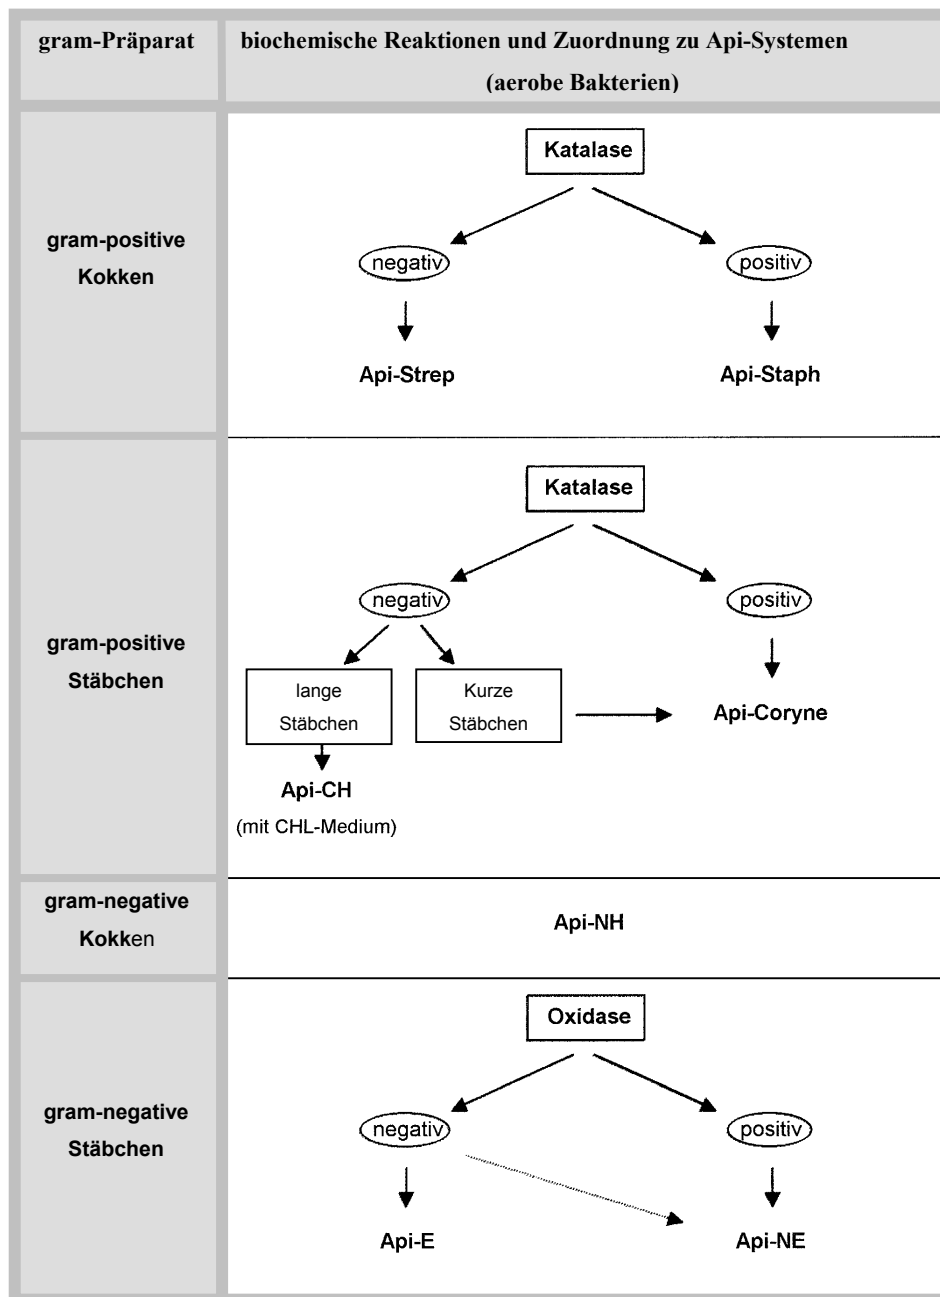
| gram-Präparat | biochemische Reaktionen und Zuordnung zu Api-Systemen (aerobe Bakterien) |
|---|---|
| gram-positive Kokken | Katalase<br>negativ → Api-Strep<br>positiv → Api-Staph |
| gram-positive Stäbchen | Katalase<br>negativ: lange Stäbchen → Api-CH (mit CHL-Medium); Kurze Stäbchen → Api-Coryne<br>positiv → Api-Coryne |
| gram-negative Kokken | Api-NH |
| gram-negative Stäbchen | Oxidase<br>negativ → Api-E; → Api-NE<br>positiv → Api-NE |